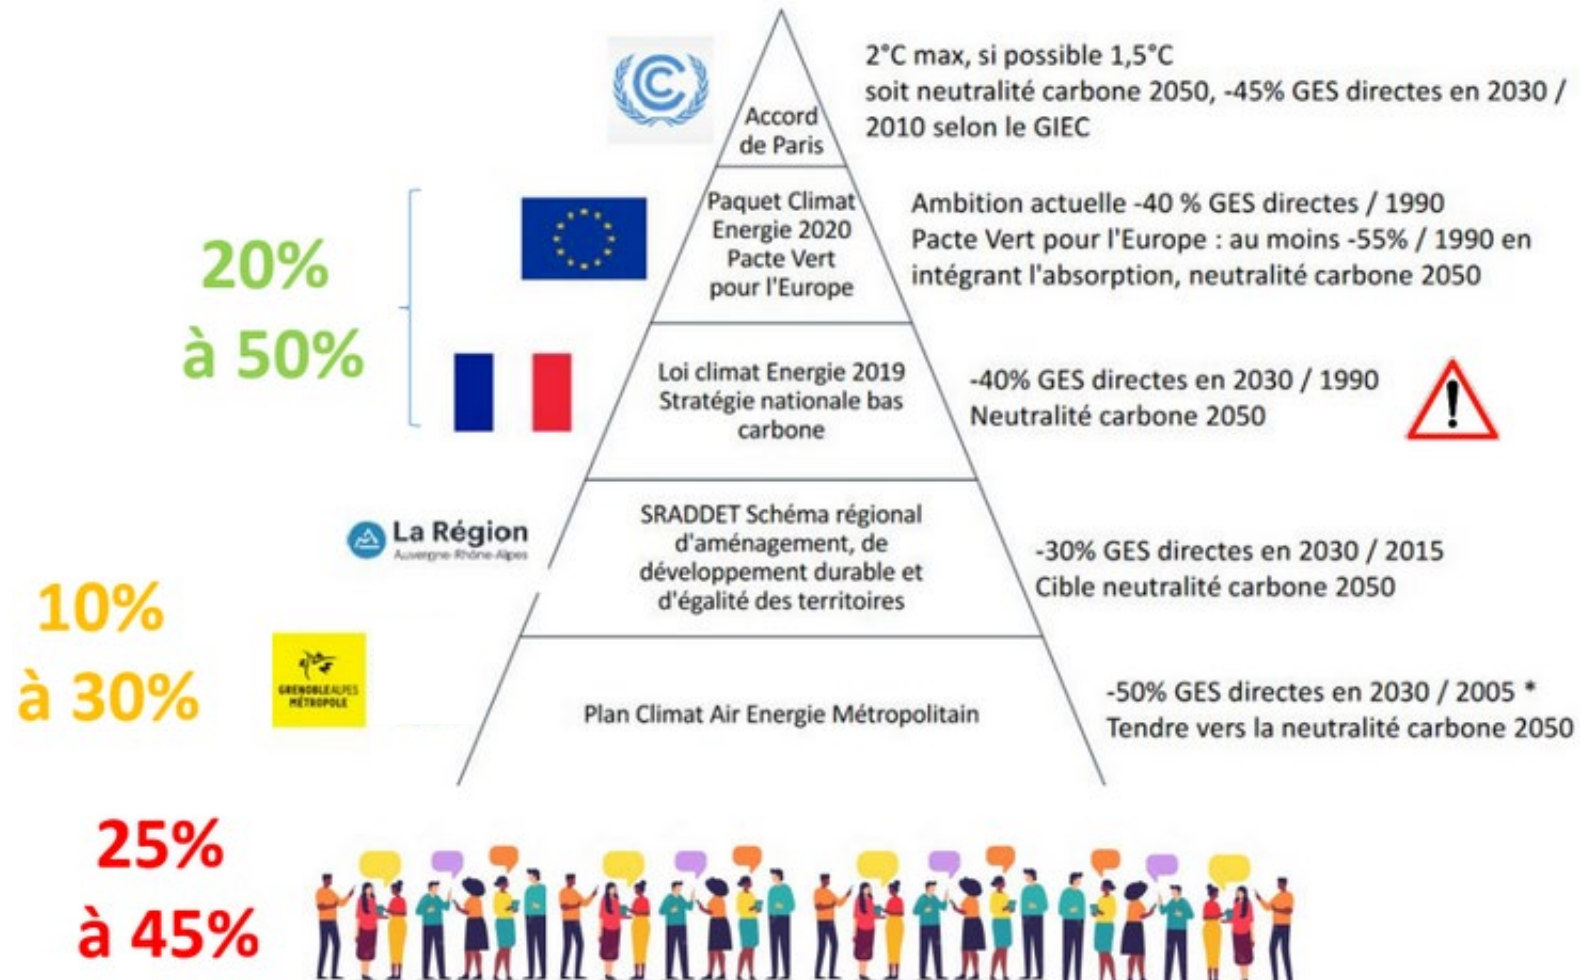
Accord de Paris

2°C max, si possible 1,5°C
soit neutralité carbone 2050, -45% GES directes en 2030 / 2010 selon le GIEC

20% à 50%

Paquet Climat Energie 2020 Pacte Vert pour l'Europe

Ambition actuelle -40 % GES directes / 1990
Pacte Vert pour l'Europe : au moins -55% / 1990 en intégrant l'absorption, neutralité carbone 2050

Loi climat Energie 2019 Stratégie nationale bas carbone

-40% GES directes en 2030 / 1990
Neutralité carbone 2050

La Région
Auvergne-Rhône-Alpes

SRADDET Schéma régional d'aménagement, de développement durable et d'égalité des territoires

-30% GES directes en 2030 / 2015
Cible neutralité carbone 2050

10% à 30%

GRENOBLEALPES MÉTROPOLE

Plan Climat Air Energie Métropolitain

-50% GES directes en 2030 / 2005 *
Tendre vers la neutralité carbone 2050

25% à 45%